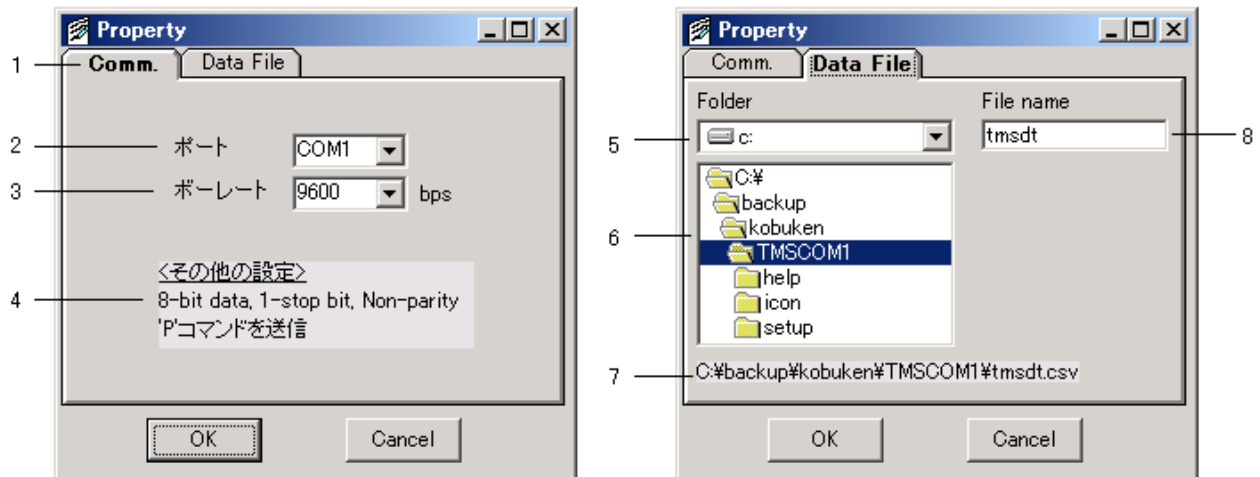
Property

1 Comm. Data File

2 ポート COM1

3 ボーレート 9600 bps

<その他の設定>
4 8-bit data, 1-stop bit, Non-parity
'P'コマンドを送信

OK Cancel

Property

Comm. Data File

Folder File name

5 c: tmsdt 8

C:¥
backup
kobuken
6 TMSCOM1
help
icon
setup

7 C:¥backup¥kobuken¥TMSCOM1¥tmsdt.csv

OK Cancel